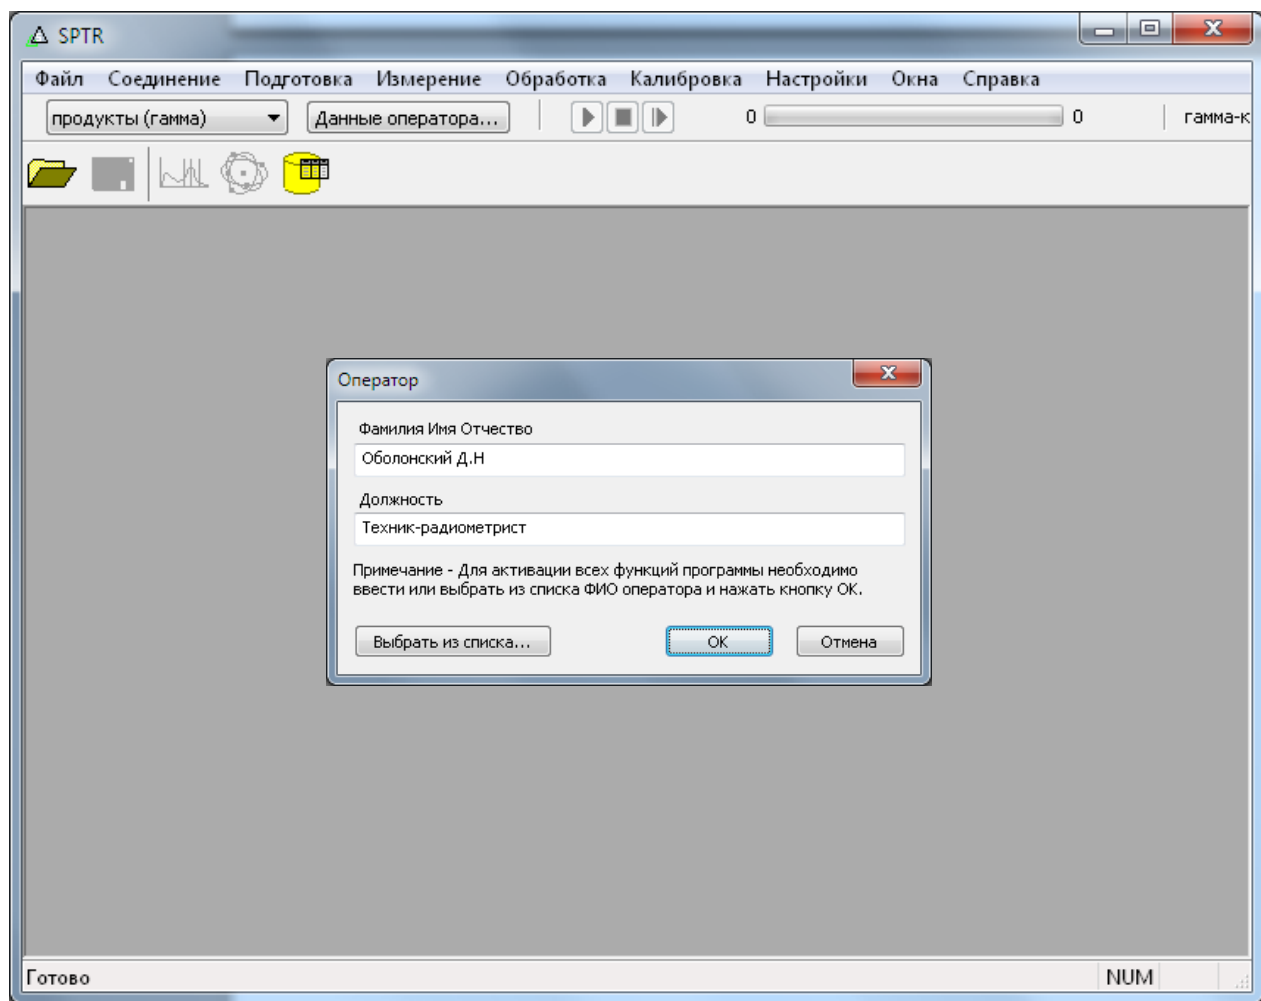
SPTR

Файл Соединение Подготовка Измерение Обработка Калибровка Настройки Окна Справка

продукты (гамма) Данные оператора... 0 0 гамма-к

Оператор

Фамилия Имя Отчество

Оболонский Д.Н

Должность

Техник-радиометрист

Примечание - Для активации всех функций программы необходимо ввести или выбрать из списка ФИО оператора и нажать кнопку ОК.

Выбрать из списка... ОК Отмена

Готово NUM